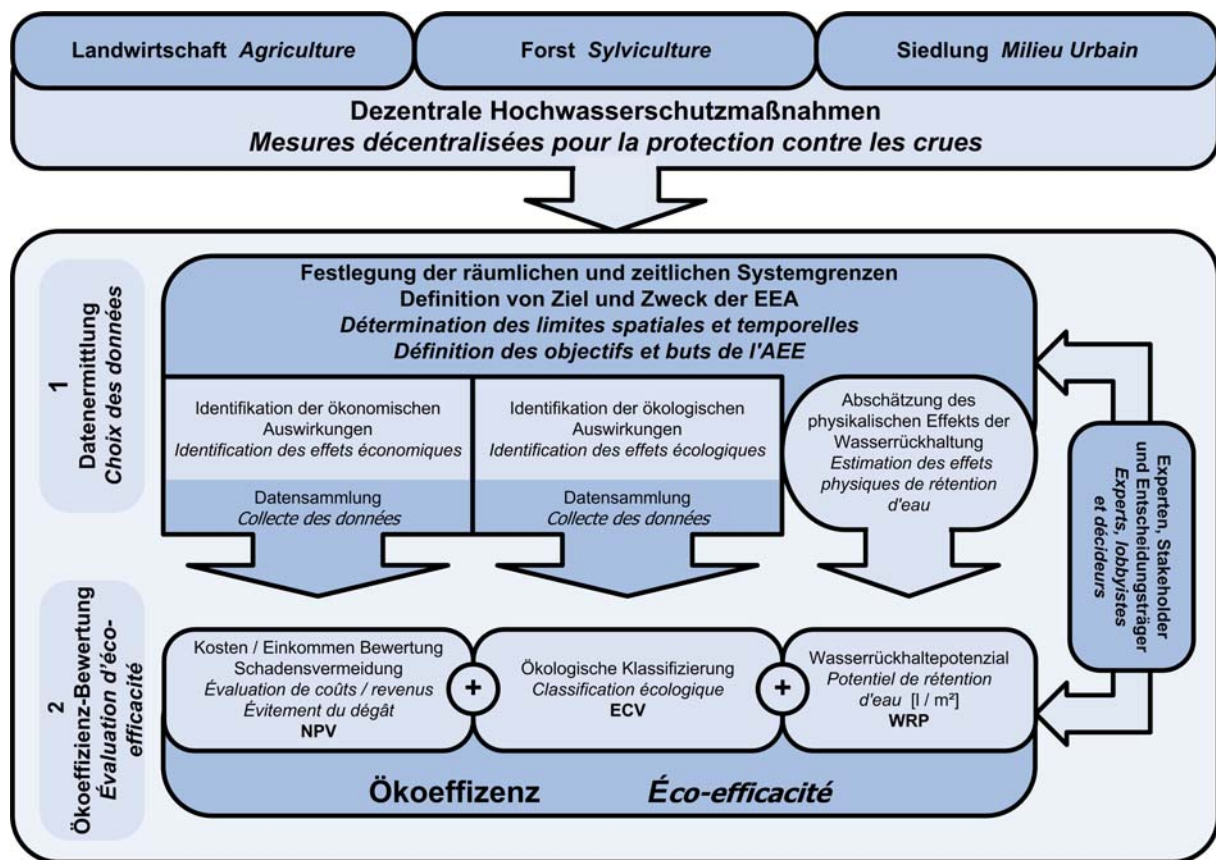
Landwirtschaft *Agriculture*

Forst *Sylviculture*

Siedlung *Milieu Urbain*

**Dezentrale Hochwasserschutzmaßnahmen**
***Mesures décentralisées pour la protection contre les crues***

1
Datenermittlung
*Choix des données*

**Festlegung der räumlichen und zeitlichen Systemgrenzen**
**Definition von Ziel und Zweck der EEA**
***Détermination des limites spatiales et temporelles***
***Définition des objectifs et buts de l'AEE***

Identifikation der ökonomischen Auswirkungen
*Identification des effets économiques*

Datensammlung
*Collecte des données*

Identifikation der ökologischen Auswirkungen
*Identification des effets écologiques*

Datensammlung
*Collecte des données*

Abschätzung des physikalischen Effekts der Wasserrückhaltung
*Estimation des effets physiques de rétention d'eau*

Experten, Stakeholder und Entscheidungsträger
*Experts, lobbyistes et décideurs*

2
Ökoeffizienz-Bewertung
*Évaluation d'éco-efficacité*

Kosten / Einkommen Bewertung
Schadensvermeidung
*Évaluation de coûts / revenus*
*Évitement du dégât*
**NPV**

+

Ökologische Klassifizierung
*Classification écologique*
**ECV**

+

Wasserrückhaltepotenzial
*Potentiel de rétention d'eau* [l / m²]
**WRP**

**Ökoeffizenz** ***Éco-efficacité***